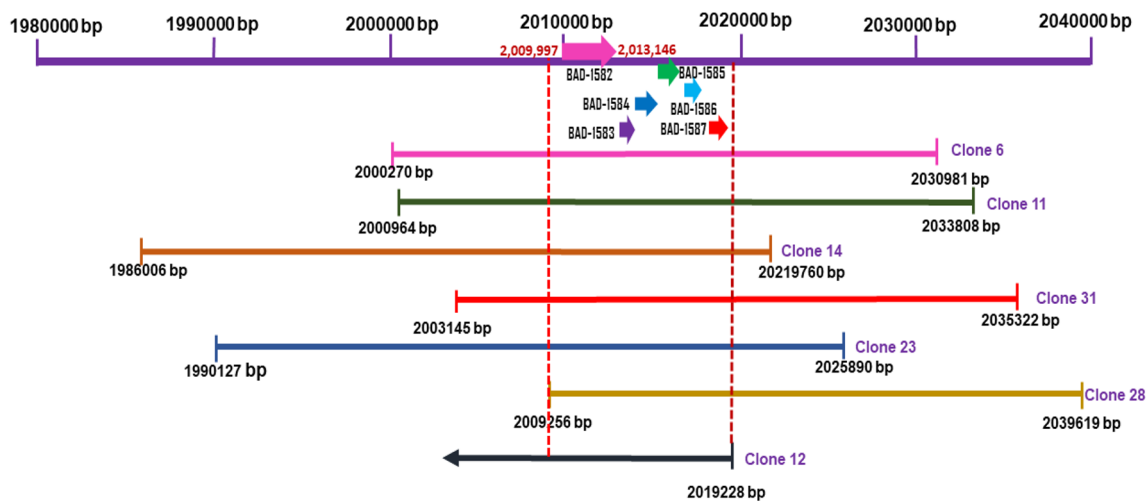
1980000 bp 1990000 bp 2000000 bp 2010000 bp 2020000 bp 2030000 bp 2040000 bp

2,009,997 2,013,146

BAD-1582
BAD-1585
BAD-1584
BAD-1586
BAD-1583
BAD-1587

Clone 6
2000270 bp 2030981 bp

Clone 11
2000964 bp 2033808 bp

Clone 14
1986006 bp 20219760 bp

Clone 31
2003145 bp 2035322 bp

Clone 23
1990127 bp 2025890 bp

Clone 28
2009256 bp 2039619 bp

Clone 12
2019228 bp